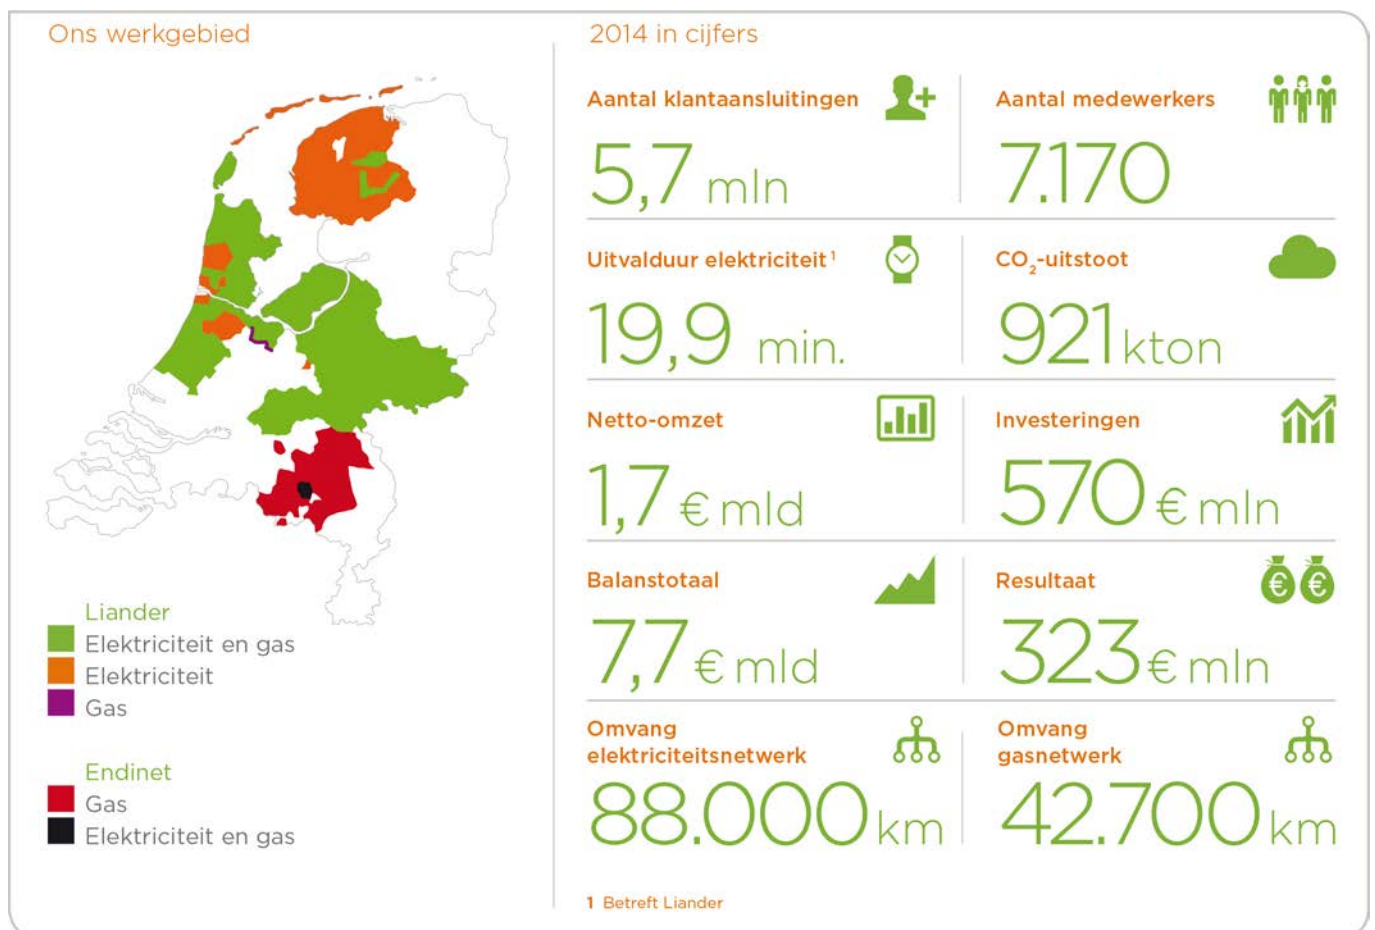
Ons werkgebied

Liander
Elektriciteit en gas
Elektriciteit
Gas

Endinet
Gas
Elektriciteit en gas

2014 in cijfers

Aantal klantaansluitingen
5,7 mln

Aantal medewerkers
7.170

Uitvalduur elektriciteit$^1$
19,9 min.

$CO_2$-uitstoot
921 kton

Netto-omzet
1,7 € mld

Investeringen
570 € mln

Balanstotaal
7,7 € mld

Resultaat
323 € mln

Omvang elektriciteitsnetwerk
88.000 km

Omvang gasnetwerk
42.700 km

1 Betreft Liander